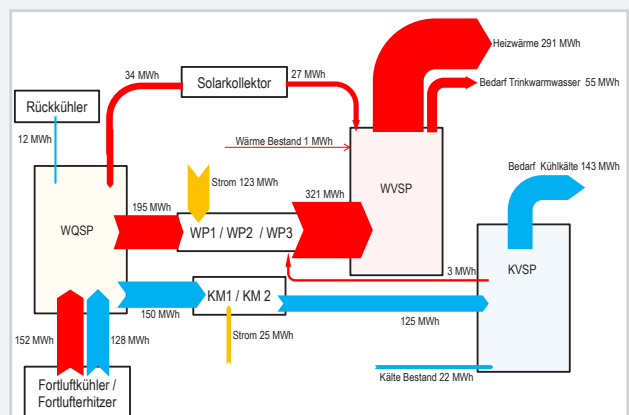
Heizwärme 291 MWh

Bedarf Trinkwarmwasser 55 MWh

34 MWh

Solarkollektor

27 MWh

Rückkühler

12 MWh

Wärme Bestand 1 MWh

Strom 123 MWh

WVSP

321 MWh

Bedarf Kühlkälte 143 MWh

WQSP

195 MWh

WP1 / WP2 / WP3

3 MWh

KVSP

KM1 / KM 2

150 MWh

125 MWh

152 MWh

128 MWh

Strom 25 MWh

Fortluftkühler / Fortlufterhitzer

Kälte Bestand 22 MWh